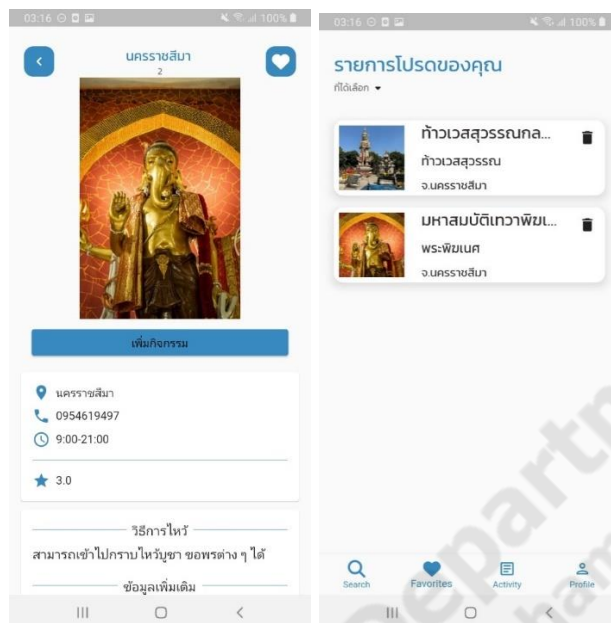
03:16 100%

นครราชสีมา
2

เพิ่มกิจกรรม

นครราชสีมา
0954619497
9:00-21:00

3.0

วิธีการไหว้
สามารถเข้าไปกราบไหว้บูชา ขอพรต่าง ๆ ได้

ข้อมูลเพิ่มเติม

03:16 100%

รายการโปรดของคุณ
ที่ได้เลือก

ท้าวเวสสุวรรณกล...
ท้าวเวสสุวรรณ
จ.นครราชสีมา

มหาสมบัติเทวาพิฆเ...
พระพิฆเนศ
จ.นครราชสีมา

Search
Favorites
Activity
Profile

Departm